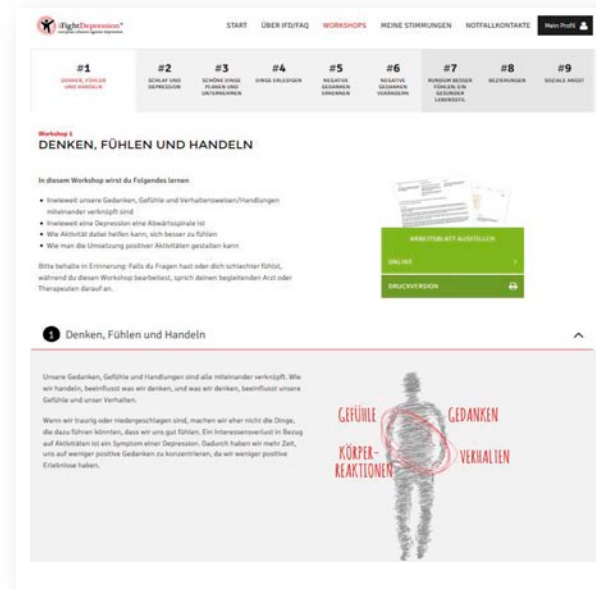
iFightDepression®

START ÜBER IFD/FAQ WORKSHOPS MEINE STIMMUNGEN NOTFALLKONTAKTE Mein Profil

#1 DENKEN, FÜHLEN UND HANDELN
#2 SCHLAF UND DEPRESSION
#3 SCHÖNE DINGE PLANEN UND UNTERNEHMEN
#4 DINGE ERLEDIGEN
#5 NEGATIVE GEDANKEN ERKENNEN
#6 NEGATIVE GEDANKEN VERÄNDERN
#7 RUNDUM BESSER FÜHLEN: EIN GESUNDER LEBENSSTIL
#8 BEZIEHUNGEN
#9 SOZIALE ANGST

Workshop 1
DENKEN, FÜHLEN UND HANDELN

In diesem Workshop wirst du Folgendes lernen

• Inwieweit unsere Gedanken, Gefühle und Verhaltensweisen/Handlungen miteinander verknüpft sind
• Inwieweit eine Depression eine Abwärtsspirale ist
• Wie Aktivität dabei helfen kann, sich besser zu fühlen
• Wie man die Umsetzung positiver Aktivitäten gestalten kann

Bitte behalte in Erinnerung: Falls du Fragen hast oder dich schlechter fühlst, während du diesen Workshop bearbeitest, sprich deinen begleitenden Arzt oder Therapeuten darauf an.

ARBEITSBLATT AUSFÜLLEN
ONLINE
DRUCKVERSION

1 Denken, Fühlen und Handeln

Unsere Gedanken, Gefühle und Handlungen sind alle miteinander verknüpft. Wie wir handeln, beeinflusst was wir denken, und was wir denken, beeinflusst unsere Gefühle und unser Verhalten.

Wenn wir traurig oder niedergeschlagen sind, machen wir eher nicht die Dinge, die dazu führen könnten, dass wir uns gut fühlen. Ein Interessenverlust in Bezug auf Aktivitäten ist ein Symptom einer Depression. Dadurch haben wir mehr Zeit, uns auf weniger positive Gedanken zu konzentrieren, da wir weniger positive Erlebnisse haben.

GEFÜHLE
GEDANKEN
KÖRPER-REAKTIONEN
VERHALTEN